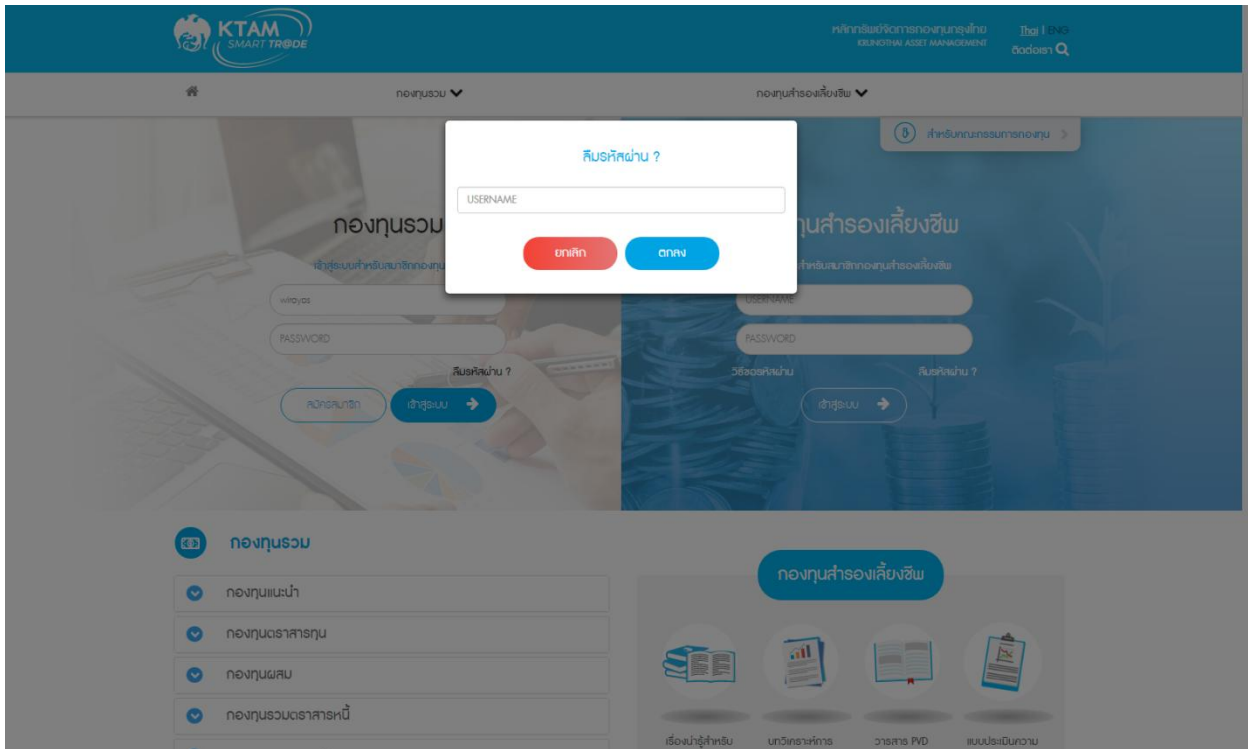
KTAM SMART TR@DE

หลักทรัพย์จัดการกองทุนกรุงไทย KRUNGTHAI ASSET MANAGEMENT

Thai | ENG

ติดต่อเรา

กองทุนรวม

กองทุนสำรองเลี้ยงชีพ

สำหรับคณะกรรมการกองทุน

ลืมรหัสผ่าน ?

USERNAME

ยกเลิก

ตกลง

กองทุนรวม

เข้าสู่ระบบสำหรับสมาชิกกองทุน

wiroyos

PASSWORD

ลืมรหัสผ่าน ?

สมัครสมาชิก

เข้าสู่ระบบ

กองทุนสำรองเลี้ยงชีพ

สำหรับสมาชิกกองทุนสำรองเลี้ยงชีพ

USERNAME

PASSWORD

วิธีขอรหัสผ่าน

ลืมรหัสผ่าน ?

เข้าสู่ระบบ

กองทุนรวม

กองทุนแนะนำ

กองทุนตราสารทุน

กองทุนผสม

กองทุนรวมตราสารหนี้

กองทุนสำรองเลี้ยงชีพ

เรื่องน่ารู้สำหรับ

บทวิเคราะห์การ

วารสาร PVD

แบบประเมินความ